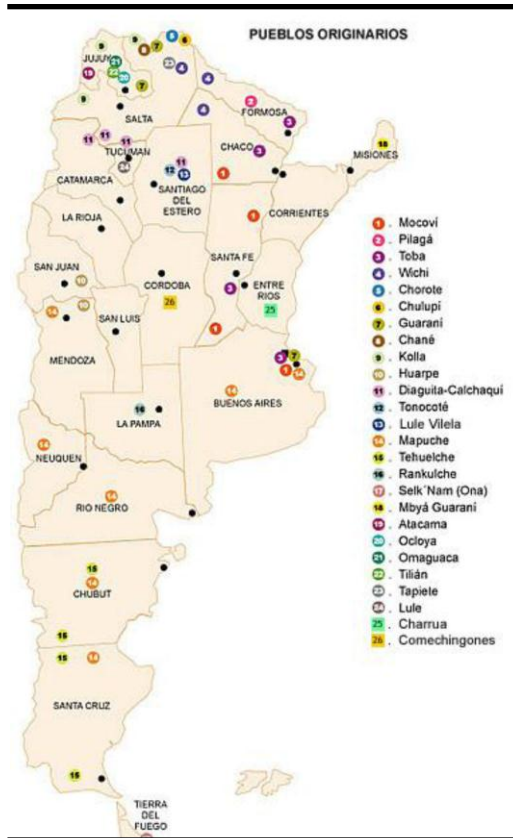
PUEBLOS ORIGINARIOS

JUJUY
SALTA
FORMOSA
TUCUMAN
CHACO
MISIONES
CATAMARCA
SANTIAGO DEL ESTERO
CORRIENTES
LA RIOJA
SANTA FE
SAN JUAN
CORDOBA
ENTRE RIOS
SAN LUIS
MENDOZA
BUENOS AIRES
LA PAMPA
NEUQUEN
RIO NEGRO
CHUBUT
SANTA CRUZ
TIERRA DEL FUEGO

1. Mocoví
2. Pilagá
3. Toba
4. Wichi
5. Chorote
6. Chulupí
7. Guaraní
8. Chané
9. Kolla
10. Huarpe
11. Diaguita-Calchaquí
12. Tonocoté
13. Lule Vilela
14. Mapuche
15. Tehuelche
16. Rankulche
17. Selk´Nam (Ona)
18. Mbyá Guaraní
19. Atacama
20. Ocloya
21. Omaguaca
22. Tilián
23. Tapiete
24. Lule
25. Charrua
26. Comechingones